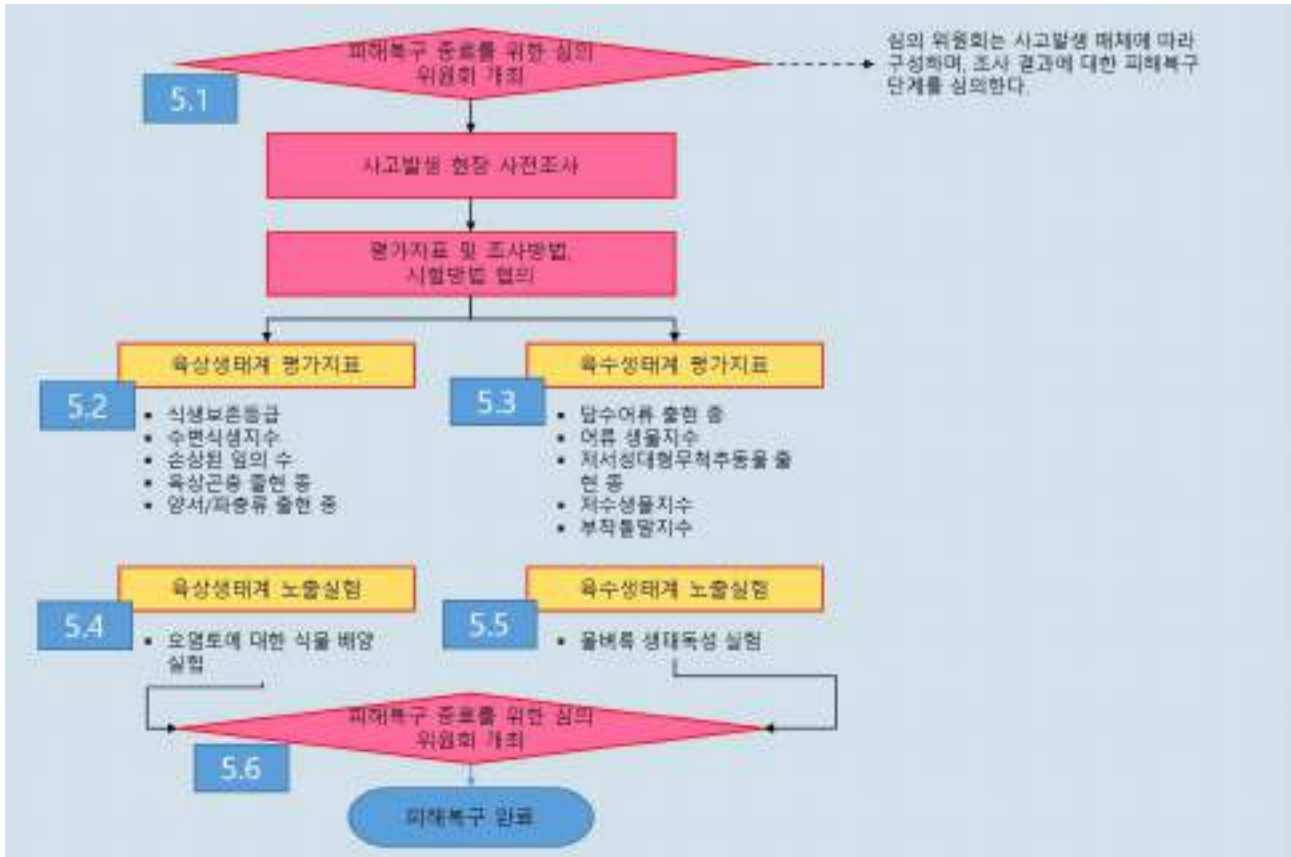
피해복구 종료를 위한 심의 위원회 개최

5.1

심의 위원회는 사고발생 매체에 따라 구성하며, 조사 결과에 대한 피해복구 단계를 심의한다.

사고발생 현장 사전조사

평가지표 및 조사방법, 시험방법 협의

육상생태계 평가지표

5.2

• 식생보존등급
• 수변식생지수
• 손상된 잎의 수
• 육상곤충 출현 종
• 양서/파충류 출현 종

육수생태계 평가지표

5.3

• 담수어류 출현 종
• 어류 생물지수
• 저서성대형무척추동물 출현 종
• 저수생물지수
• 부착돌말지수

육상생태계 노출실험

5.4

• 오염토에 대한 식물 배양 실험

육수생태계 노출실험

5.5

• 물벼룩 생태독성 실험

피해복구 종료를 위한 심의 위원회 개최

5.6

피해복구 완료